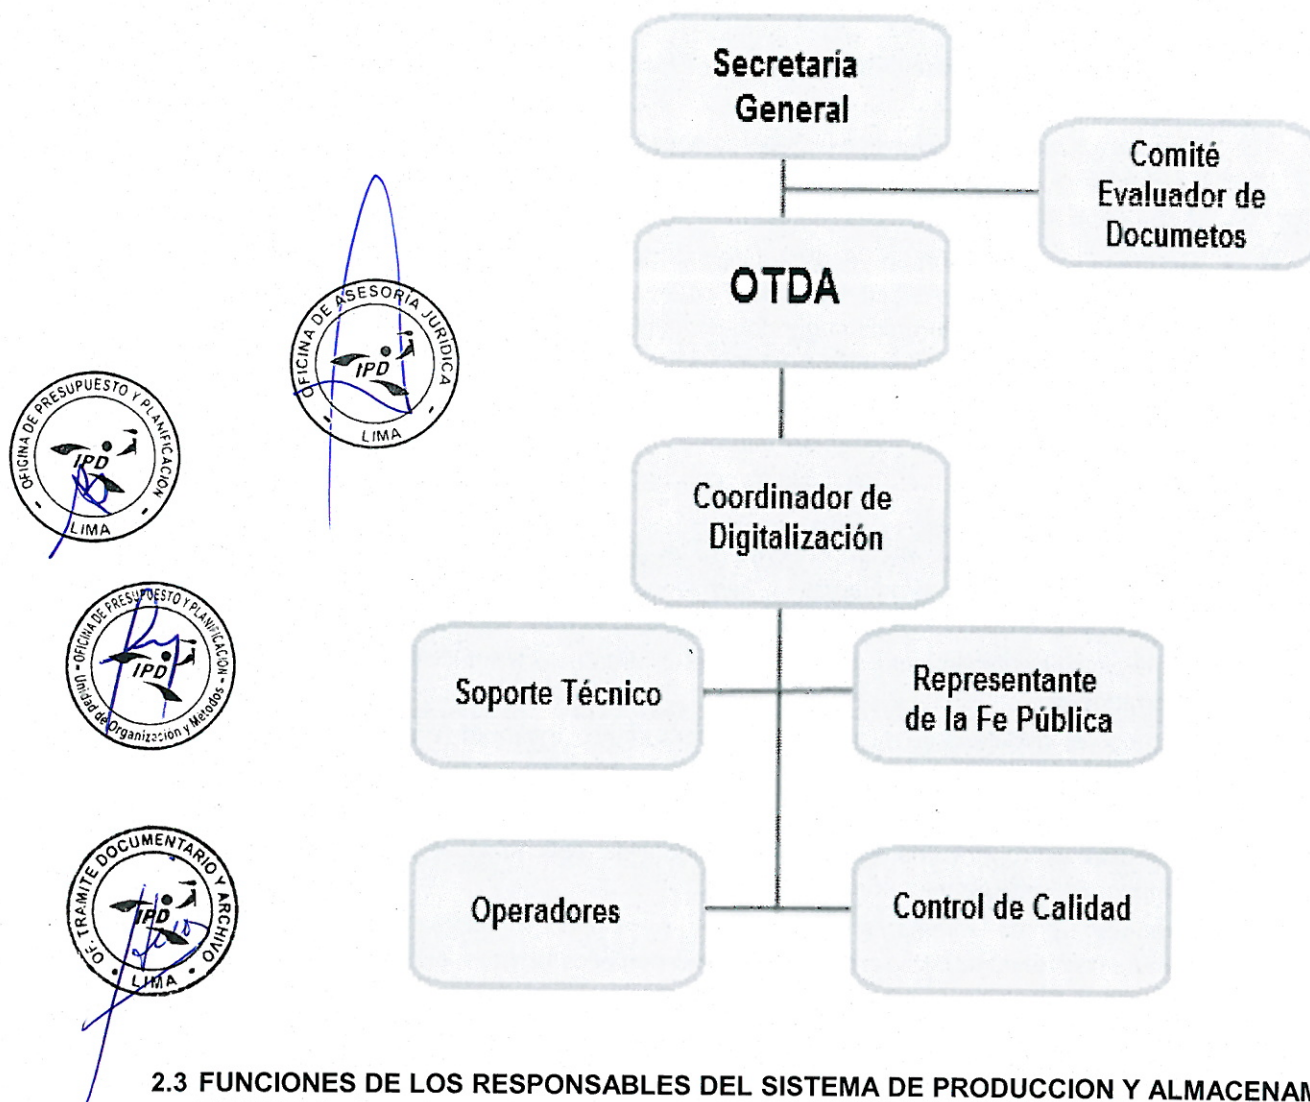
Secretaría General

Comité Evaluador de Documetos

OTDA

Coordinador de Digitalización

Soporte Técnico

Representante de la Fe Pública

Operadores

Control de Calidad

OFICINA DE ASESORÍA JURÍDICA
IPD
LIMA

OFICINA DE PRESUPUESTO Y PLANIFICACIÓN
IPD
LIMA

OFICINA DE PRESUPUESTO Y PLANIFICACIÓN
IPD
Unidad de Organización y Métodos

OF. TRAMITE DOCUMENTARIO Y ARCHIVO
IPD
LIMA

2.3 FUNCIONES DE LOS RESPONSABLES DEL SISTEMA DE PRODUCCION Y ALMACENAM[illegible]